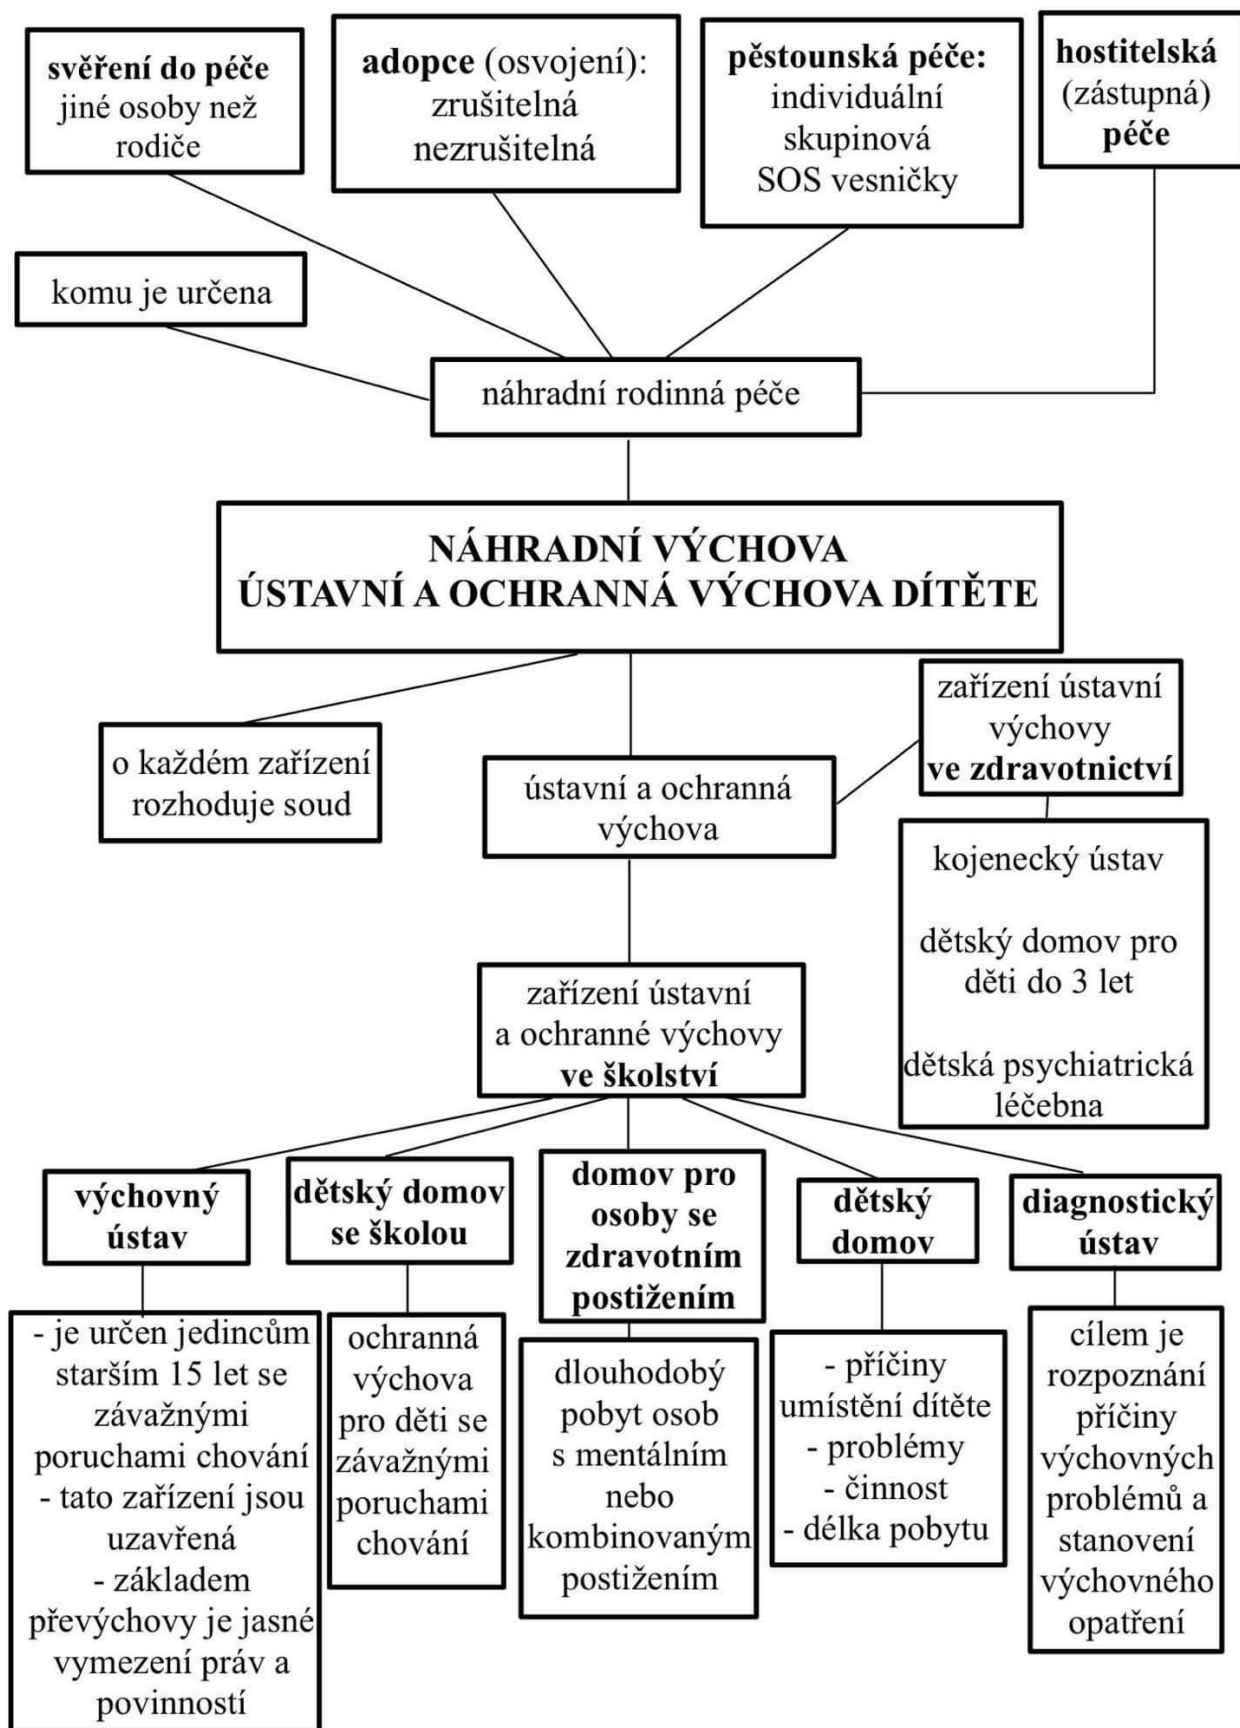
svěření do péče jiné osoby než rodiče

adopce (osvojení): zrušitelná nezrušitelná

pěstounská péče: individuální skupinová SOS vesničky

hostitelská (zástupná) péče

komu je určena

náhradní rodinná péče

NÁHRADNÍ VÝCHOVA
ÚSTAVNÍ A OCHRANNÁ VÝCHOVA DÍTĚTE

o každém zařízení rozhoduje soud

ústavní a ochranná výchova

zařízení ústavní výchovy ve zdravotnictví

kojenecký ústav

dětský domov pro děti do 3 let

dětská psychiatrická léčebna

zařízení ústavní a ochranné výchovy ve školství

výchovný ústav

dětský domov se školou

domov pro osoby se zdravotním postižením

dětský domov

diagnostický ústav

- je určen jedincům starším 15 let se závažnými poruchami chování
- tato zařízení jsou uzavřená
- základem převýchovy je jasné vymezení práv a povinností

ochranná výchova pro děti se závažnými poruchami chování

dlouhodobý pobyt osob s mentálním nebo kombinovaným postižením

- příčiny umístění dítěte
- problémy
- činnost
- délka pobytu

cílem je rozpoznání příčiny výchovných problémů a stanovení výchovného opatření